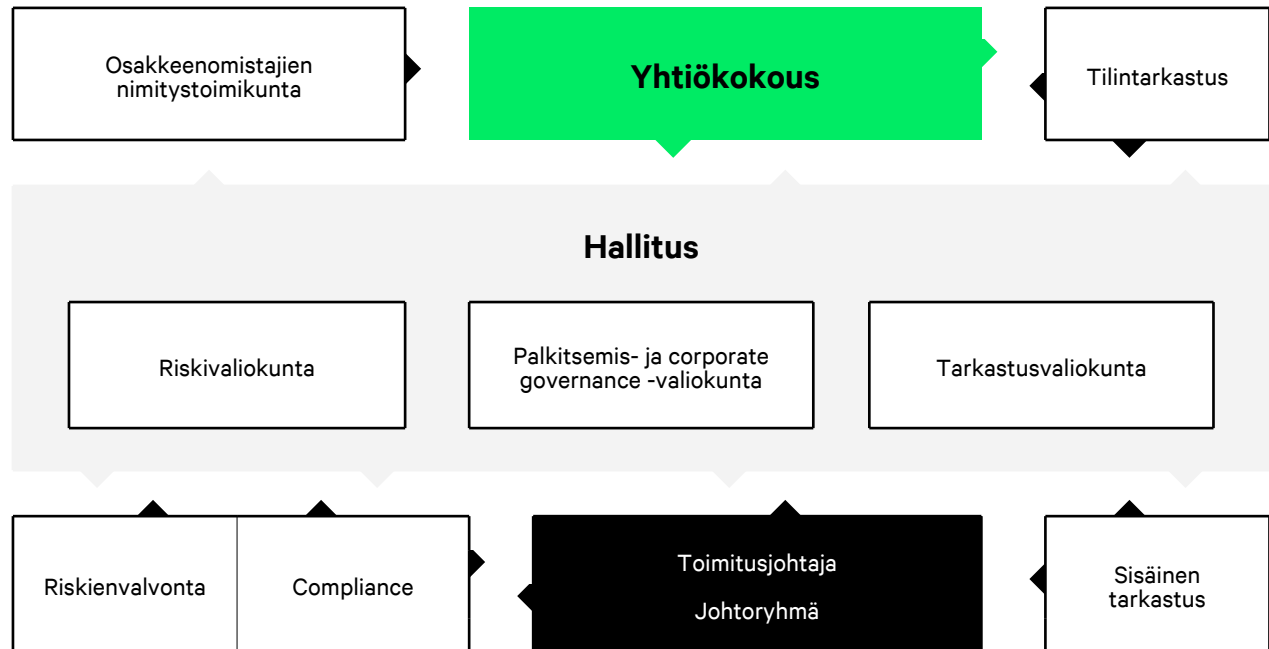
Osakkeenomistajien nimitystoimikunta

Yhtiökokous

Tilintarkastus

Hallitus

Riskivaliokunta

Palkitsemis- ja corporate governance -valiokunta

Tarkastusvaliokunta

Riskienvalvonta

Compliance

Toimitusjohtaja

Johtoryhmä

Sisäinen tarkastus